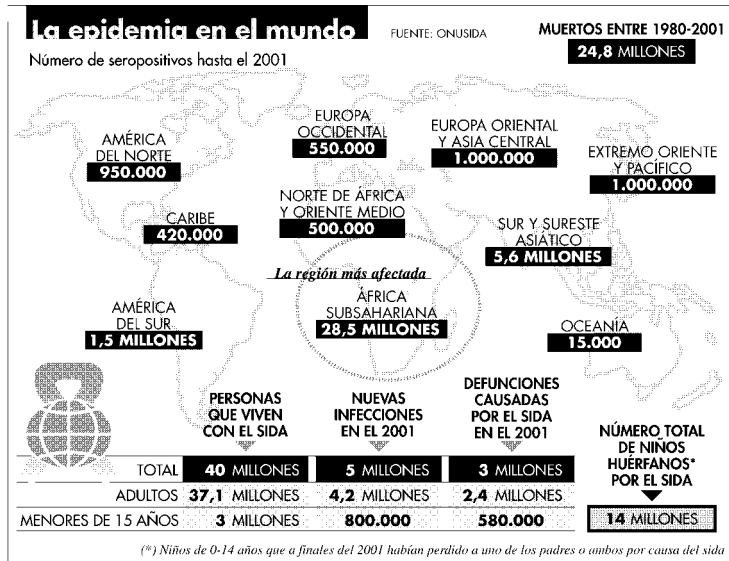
La epidemia en el mundo

FUENTE: ONUSIDA

MUERTOS ENTRE 1980-2001
24,8 MILLONES

Número de seropositivos hasta el 2001

AMÉRICA DEL NORTE
950.000

EUROPA OCCIDENTAL
550.000

EUROPA ORIENTAL Y ASIA CENTRAL
1.000.000

EXTREMO ORIENTE Y PACÍFICO
1.000.000

CARIBE
420.000

NORTE DE ÁFRICA Y ORIENTE MEDIO
500.000

SUR Y SURESTE ASIÁTICO
5,6 MILLONES

La región más afectada

ÁFRICA SUBSAHARIANA
28,5 MILLONES

AMÉRICA DEL SUR
1,5 MILLONES

OCEANÍA
15.000

| | PERSONAS QUE VIVEN CON EL SIDA | NUEVAS INFECCIONES EN EL 2001 | DEFUNCIONES CAUSADAS POR EL SIDA EN EL 2001 |
|---|---|---|---|
| TOTAL | 40 MILLONES | 5 MILLONES | 3 MILLONES |
| ADULTOS | 37,1 MILLONES | 4,2 MILLONES | 2,4 MILLONES |
| MENORES DE 15 AÑOS | 3 MILLONES | 800.000 | 580.000 |

NÚMERO TOTAL DE NIÑOS HUÉRFANOS* POR EL SIDA
14 MILLONES

(*) Niños de 0-14 años que a finales del 2001 habían perdido a uno de los padres o ambos por causa del sida